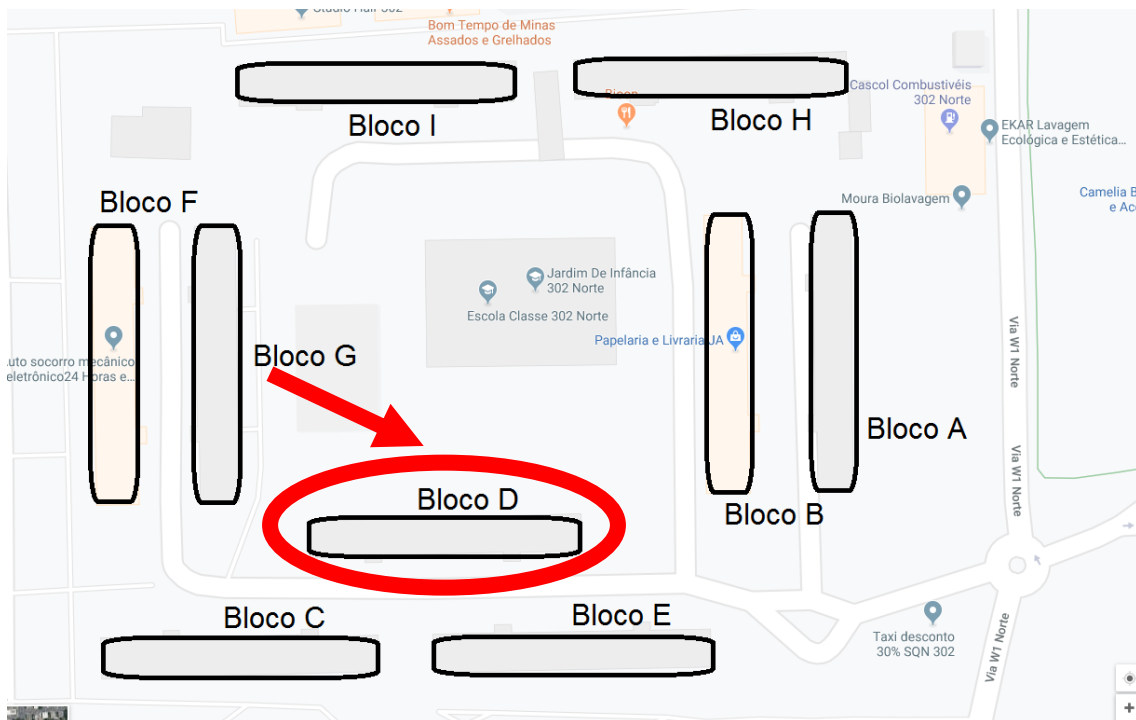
Studio Hair 302

Bom Tempo de Minas
Assados e Grelhados

Bloco I

Bloco H

Bicon

Cascol Combustíveis
302 Norte

EKAR Lavagem
Ecológica e Estética...

Bloco F

Moura Biolavagem

Camelia B
e Ac

Jardim De Infância
302 Norte

Escola Classe 302 Norte

Papelaria e Livraria JA

Via W1 Norte

uto socorro mecânico
eletrônico24 Horas e...

Bloco G

Bloco A

Via W1 Norte

Bloco D

Bloco B

Bloco C

Bloco E

Taxi desconto
30% SQN 302

Via W1 Norte

+